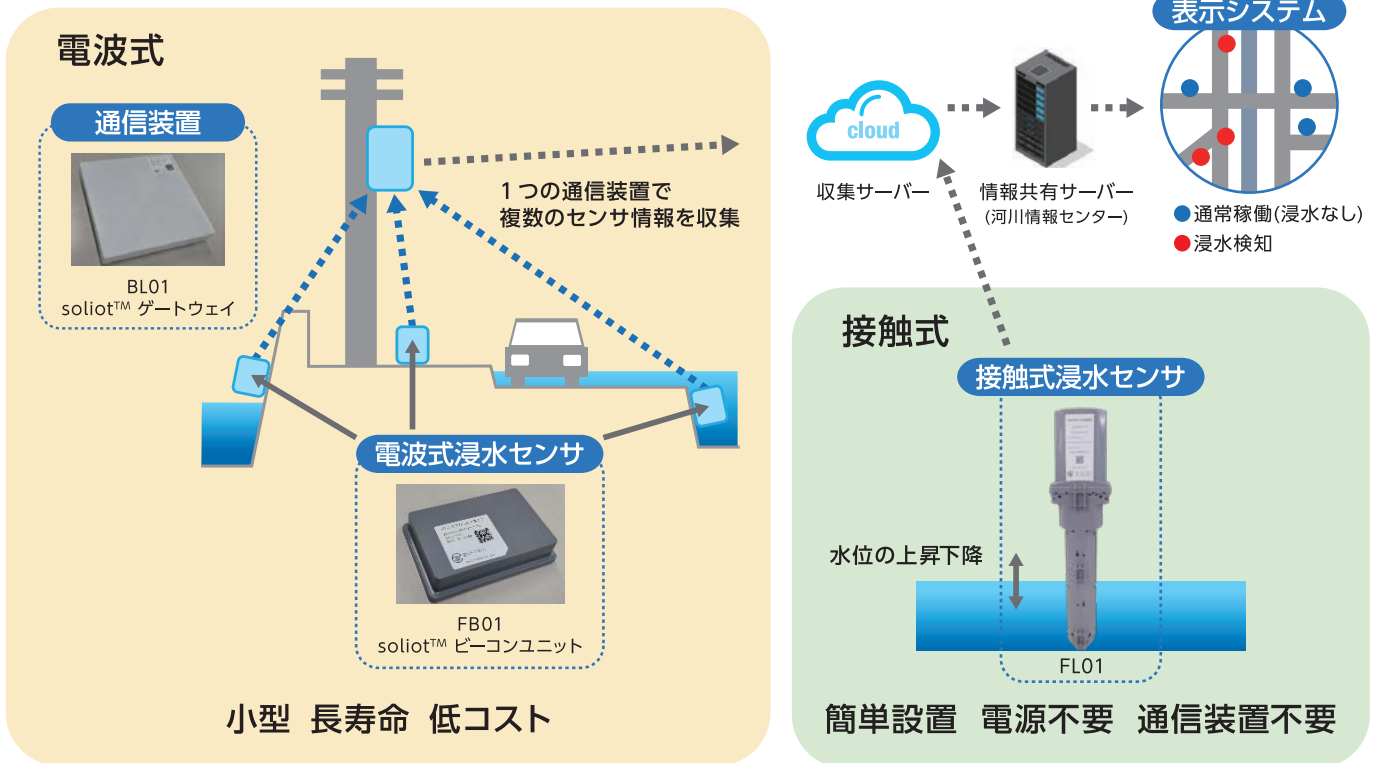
電波式

通信装置

BL01
soliot™ ゲートウェイ

1つの通信装置で
複数のセンサ情報を収集

電波式浸水センサ

FB01
soliot™ ビーコンユニット

小型 長寿命 低コスト

cloud

収集サーバー

情報共有サーバー
(河川情報センター)

表示システム

通常稼働(浸水なし)
浸水検知

接触式

接触式浸水センサ

水位の上昇下降

FL01

簡単設置 電源不要 通信装置不要